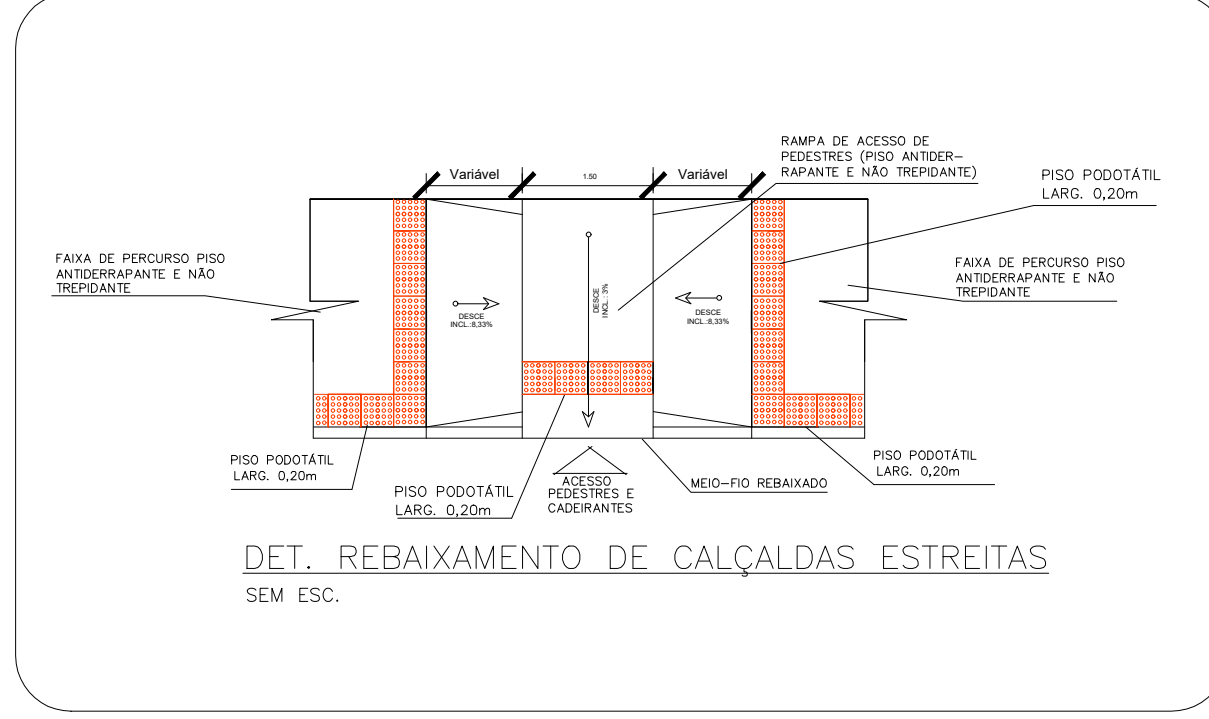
RAMPA DE ACESSO DE PEDESTRES (PISO ANTIDER-RAPANTE E NÃO TREPIDANTE)

Variável

1.50

Variável

PISO PODOTÁTIL LARG. 0,20m

FAIXA DE PERCURSO PISO ANTIDERRAPANTE E NÃO TREPIDANTE

FAIXA DE PERCURSO PISO ANTIDERRAPANTE E NÃO TREPIDANTE

DESCE INCL.:8,33%

DESCE INCL.: 3%

DESCE INCL.:8,33%

PISO PODOTÁTIL LARG. 0,20m

PISO PODOTÁTIL LARG. 0,20m

PISO PODOTÁTIL LARG. 0,20m

ACESSO PEDESTRES E CADEIRANTES

MEIO-FIO REBAIXADO

DET. REBAIXAMENTO DE CALÇALDAS ESTREITAS

SEM ESC.